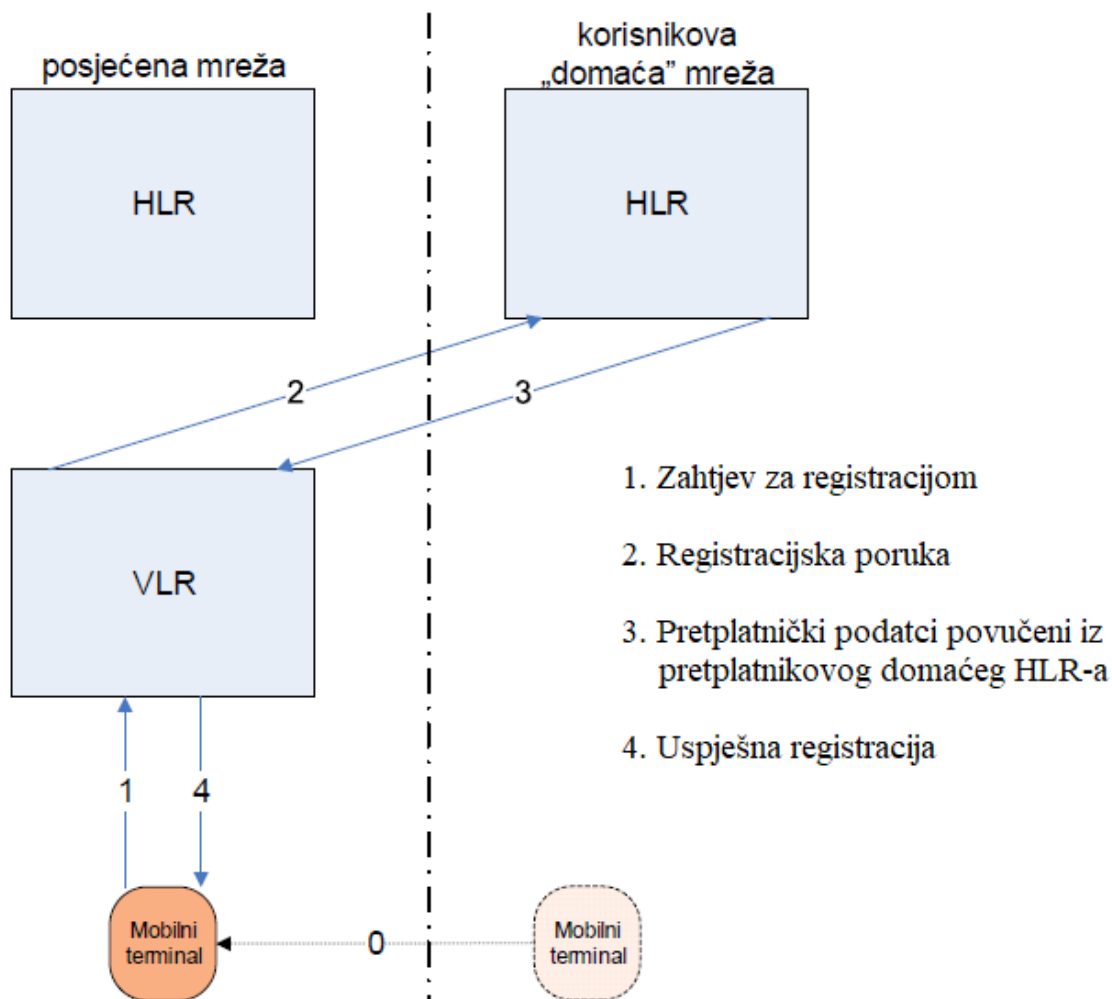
posjećena mreža

korisnikova „domaća" mreža

HLR

HLR

2

3

VLR

1. Zahtjev za registracijom

2. Registracijska poruka

3. Pretplatnički podatci povučeni iz pretplatnikovog domaćeg HLR-a

4. Uspješna registracija

1

4

Mobilni terminal

0

Mobilni terminal